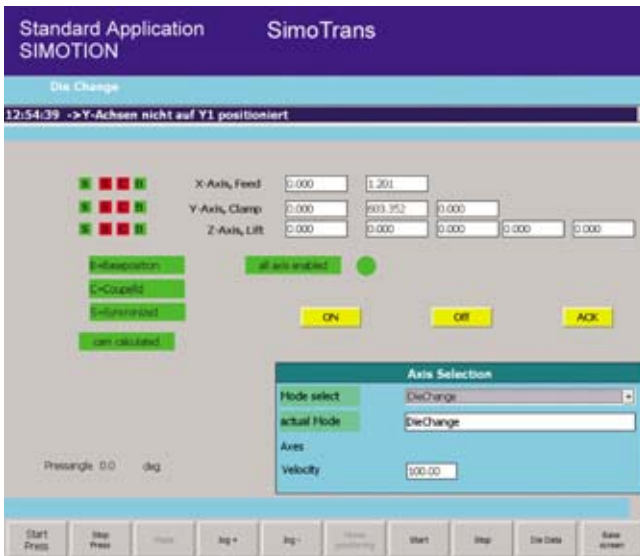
Standard Application SIMOTION

SimoTrans

Die Change

12:54:39 ->Y-Achsen nicht auf Y1 positioniert

S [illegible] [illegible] B X-Axis, Feed 0.000 1.201

S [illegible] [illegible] B Y-Axis, Clamp 0.000 603.352 0.000

S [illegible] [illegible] B Z-Axis, Lift 0.000 0.000 0.000 0.000 0.000

B=Baseposition

all axis enabled

C=Coupeld

S=Synchronized

ON

Off

ACK

cam calculated

Axis Selection

Mode select DieChange

actual Mode DieChange

Axes

Velocity 100.00

Pressangle 0.0 deg

Start Press

Stop Press

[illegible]

Jog +

Jog -

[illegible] positioning

Start

Stop

Die Data

Base screen